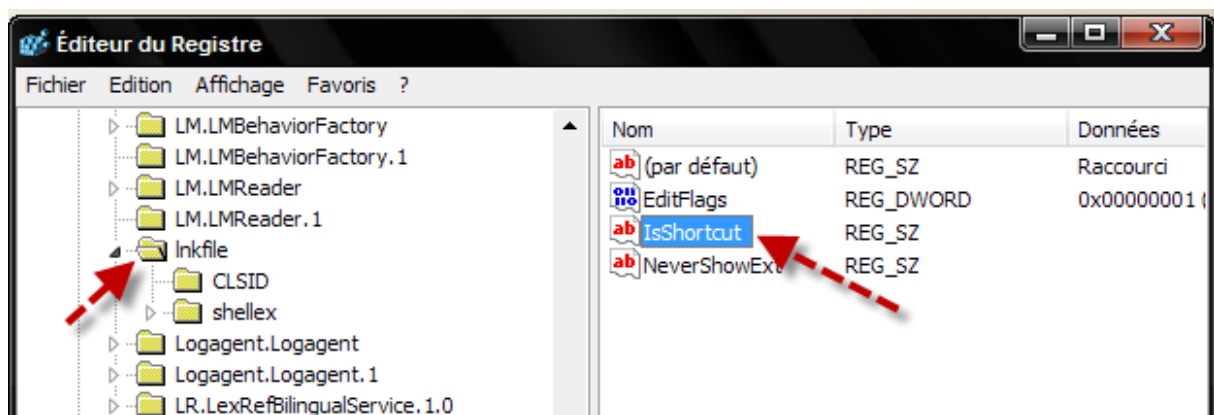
Éditeur du Registre

Fichier Edition Affichage Favoris ?

LM.LMBehaviorFactory
LM.LMBehaviorFactory.1
LM.LMReader
LM.LMReader.1
lnkfile
CLSID
shellex
Logagent.Logagent
Logagent.Logagent.1
LR.LexRefBilingualService.1.0

| Nom | Type | Données |
|---|---|---|
| (par défaut) | REG_SZ | Raccourci |
| EditFlags | REG_DWORD | 0x00000001 ( |
| IsShortcut | REG_SZ | |
| NeverShowExt | REG_SZ | |